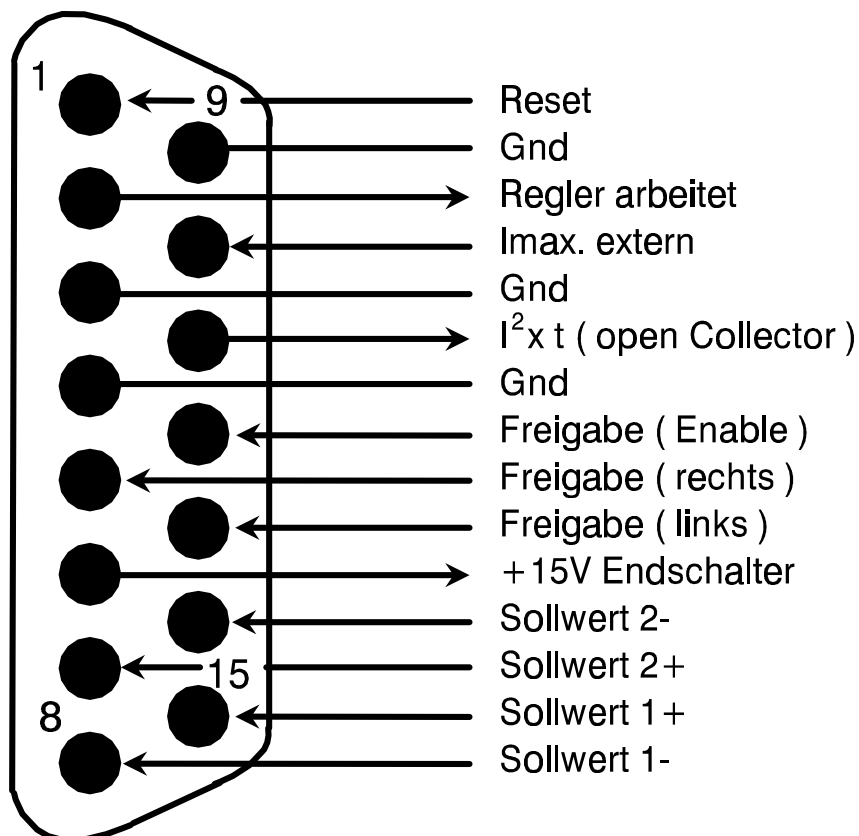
1
9
Reset
Gnd
Regler arbeitet
Imax. extern
Gnd
$I^2$x t ( open Collector )
Gnd
Freigabe ( Enable )
Freigabe ( rechts )
Freigabe ( links )
+15V Endschalter
Sollwert 2-
15
Sollwert 2+
8
Sollwert 1+
Sollwert 1-